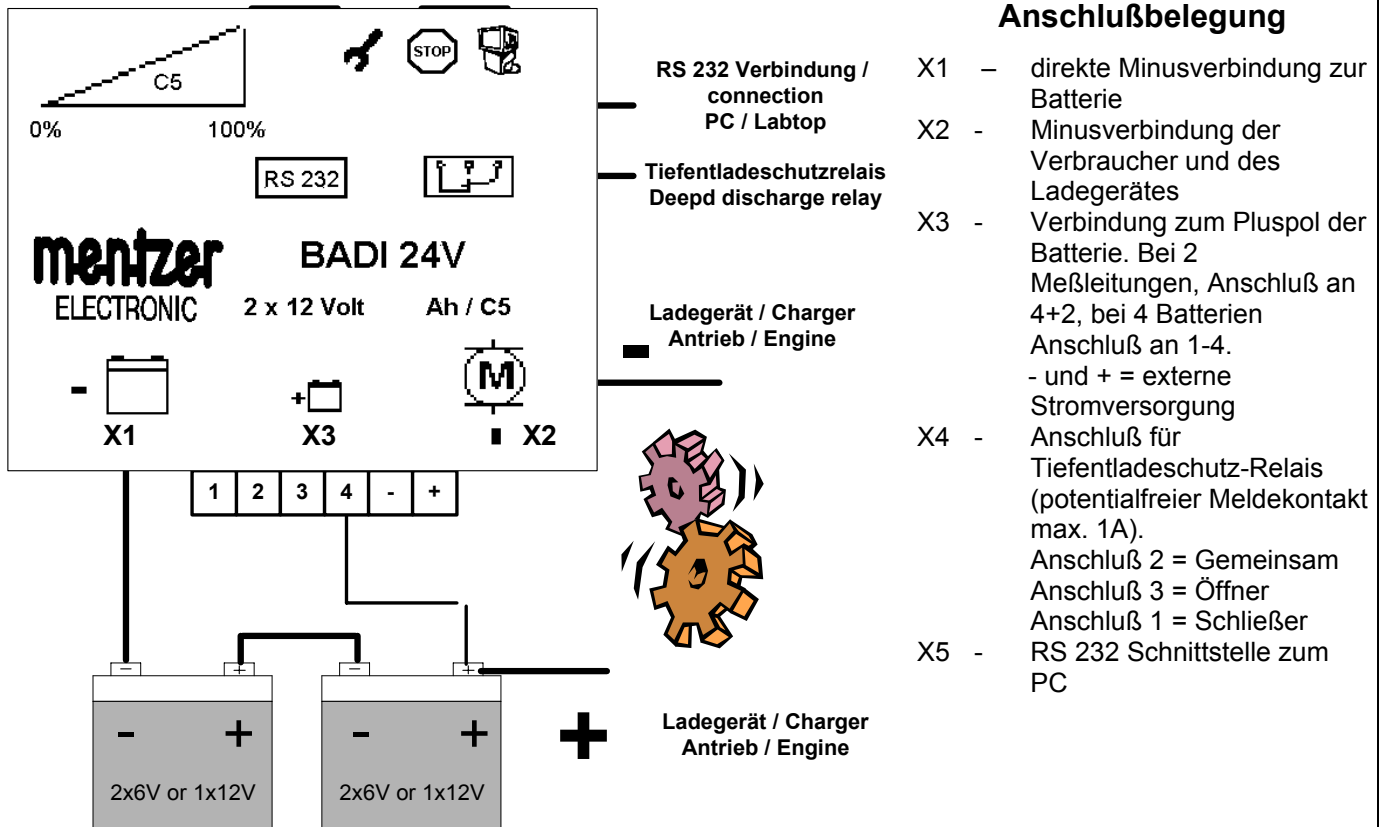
C5

0%

100%

STOP

RS 232

menzer ELECTRONIC

BADI 24V

2 x 12 Volt

Ah / C5

-

X1

+

X3

M

X2

1 | 2 | 3 | 4 | - | +

-

+

-

+

2x6V or 1x12V

2x6V or 1x12V

RS 232 Verbindung / connection PC / Labtop

Tiefentladeschutzrelais Deepd discharge relay

Ladegerät / Charger Antrieb / Engine

Ladegerät / Charger Antrieb / Engine

**Anschlußbelegung**

X1 – direkte Minusverbindung zur Batterie

X2 - Minusverbindung der Verbraucher und des Ladegerätes

X3 - Verbindung zum Pluspol der Batterie. Bei 2 Meßleitungen, Anschluß an 4+2, bei 4 Batterien Anschluß an 1-4.
- und + = externe Stromversorgung

X4 - Anschluß für Tiefentladeschutz-Relais (potentialfreier Meldekontakt max. 1A).
Anschluß 2 = Gemeinsam
Anschluß 3 = Öffner
Anschluß 1 = Schließer

X5 - RS 232 Schnittstelle zum PC